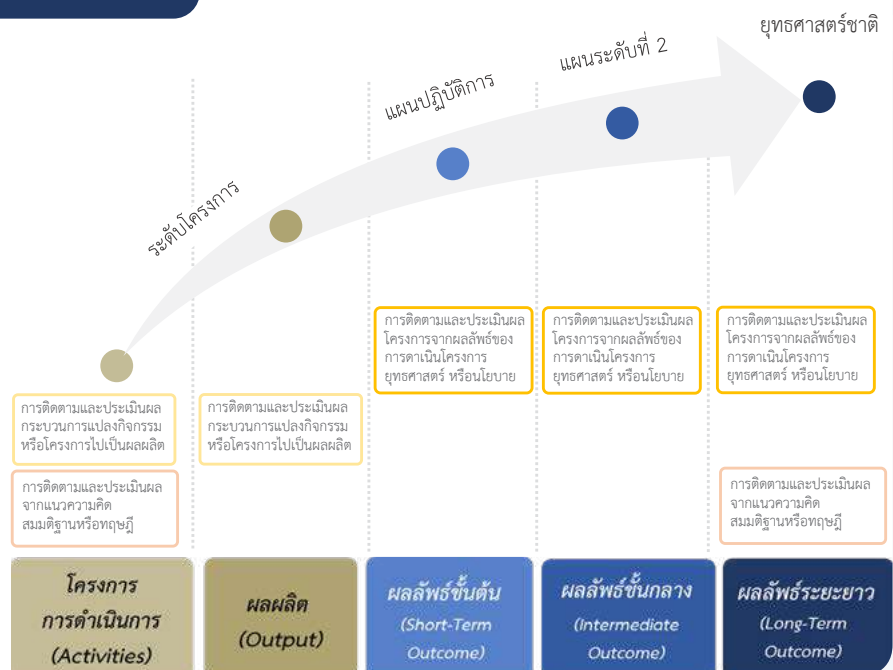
ยุทธศาสตร์ชาติ

แผนระดับที่ 2

แผนปฏิบัติการ

ระดับโครงการ

การติดตามและประเมินผล กระบวนการแปลงกิจกรรม หรือโครงการไปเป็นผลผลิต

การติดตามและประเมินผล จากแนวความคิด สมมติฐานหรือทฤษฎี

การติดตามและประเมินผล กระบวนการแปลงกิจกรรม หรือโครงการไปเป็นผลผลิต

การติดตามและประเมินผล โครงการจากผลลัพธ์ของ การดำเนินโครงการ ยุทธศาสตร์ หรือนโยบาย

การติดตามและประเมินผล โครงการจากผลลัพธ์ของ การดำเนินโครงการ ยุทธศาสตร์ หรือนโยบาย

การติดตามและประเมินผล โครงการจากผลลัพธ์ของ การดำเนินโครงการ ยุทธศาสตร์ หรือนโยบาย

การติดตามและประเมินผล จากแนวความคิด สมมติฐานหรือทฤษฎี

โครงการ การดำเนินการ (Activities)

ผลผลิต (Output)

ผลลัพธ์ขั้นต้น (Short-Term Outcome)

ผลลัพธ์ขั้นกลาง (Intermediate Outcome)

ผลลัพธ์ระยะยาว (Long-Term Outcome)